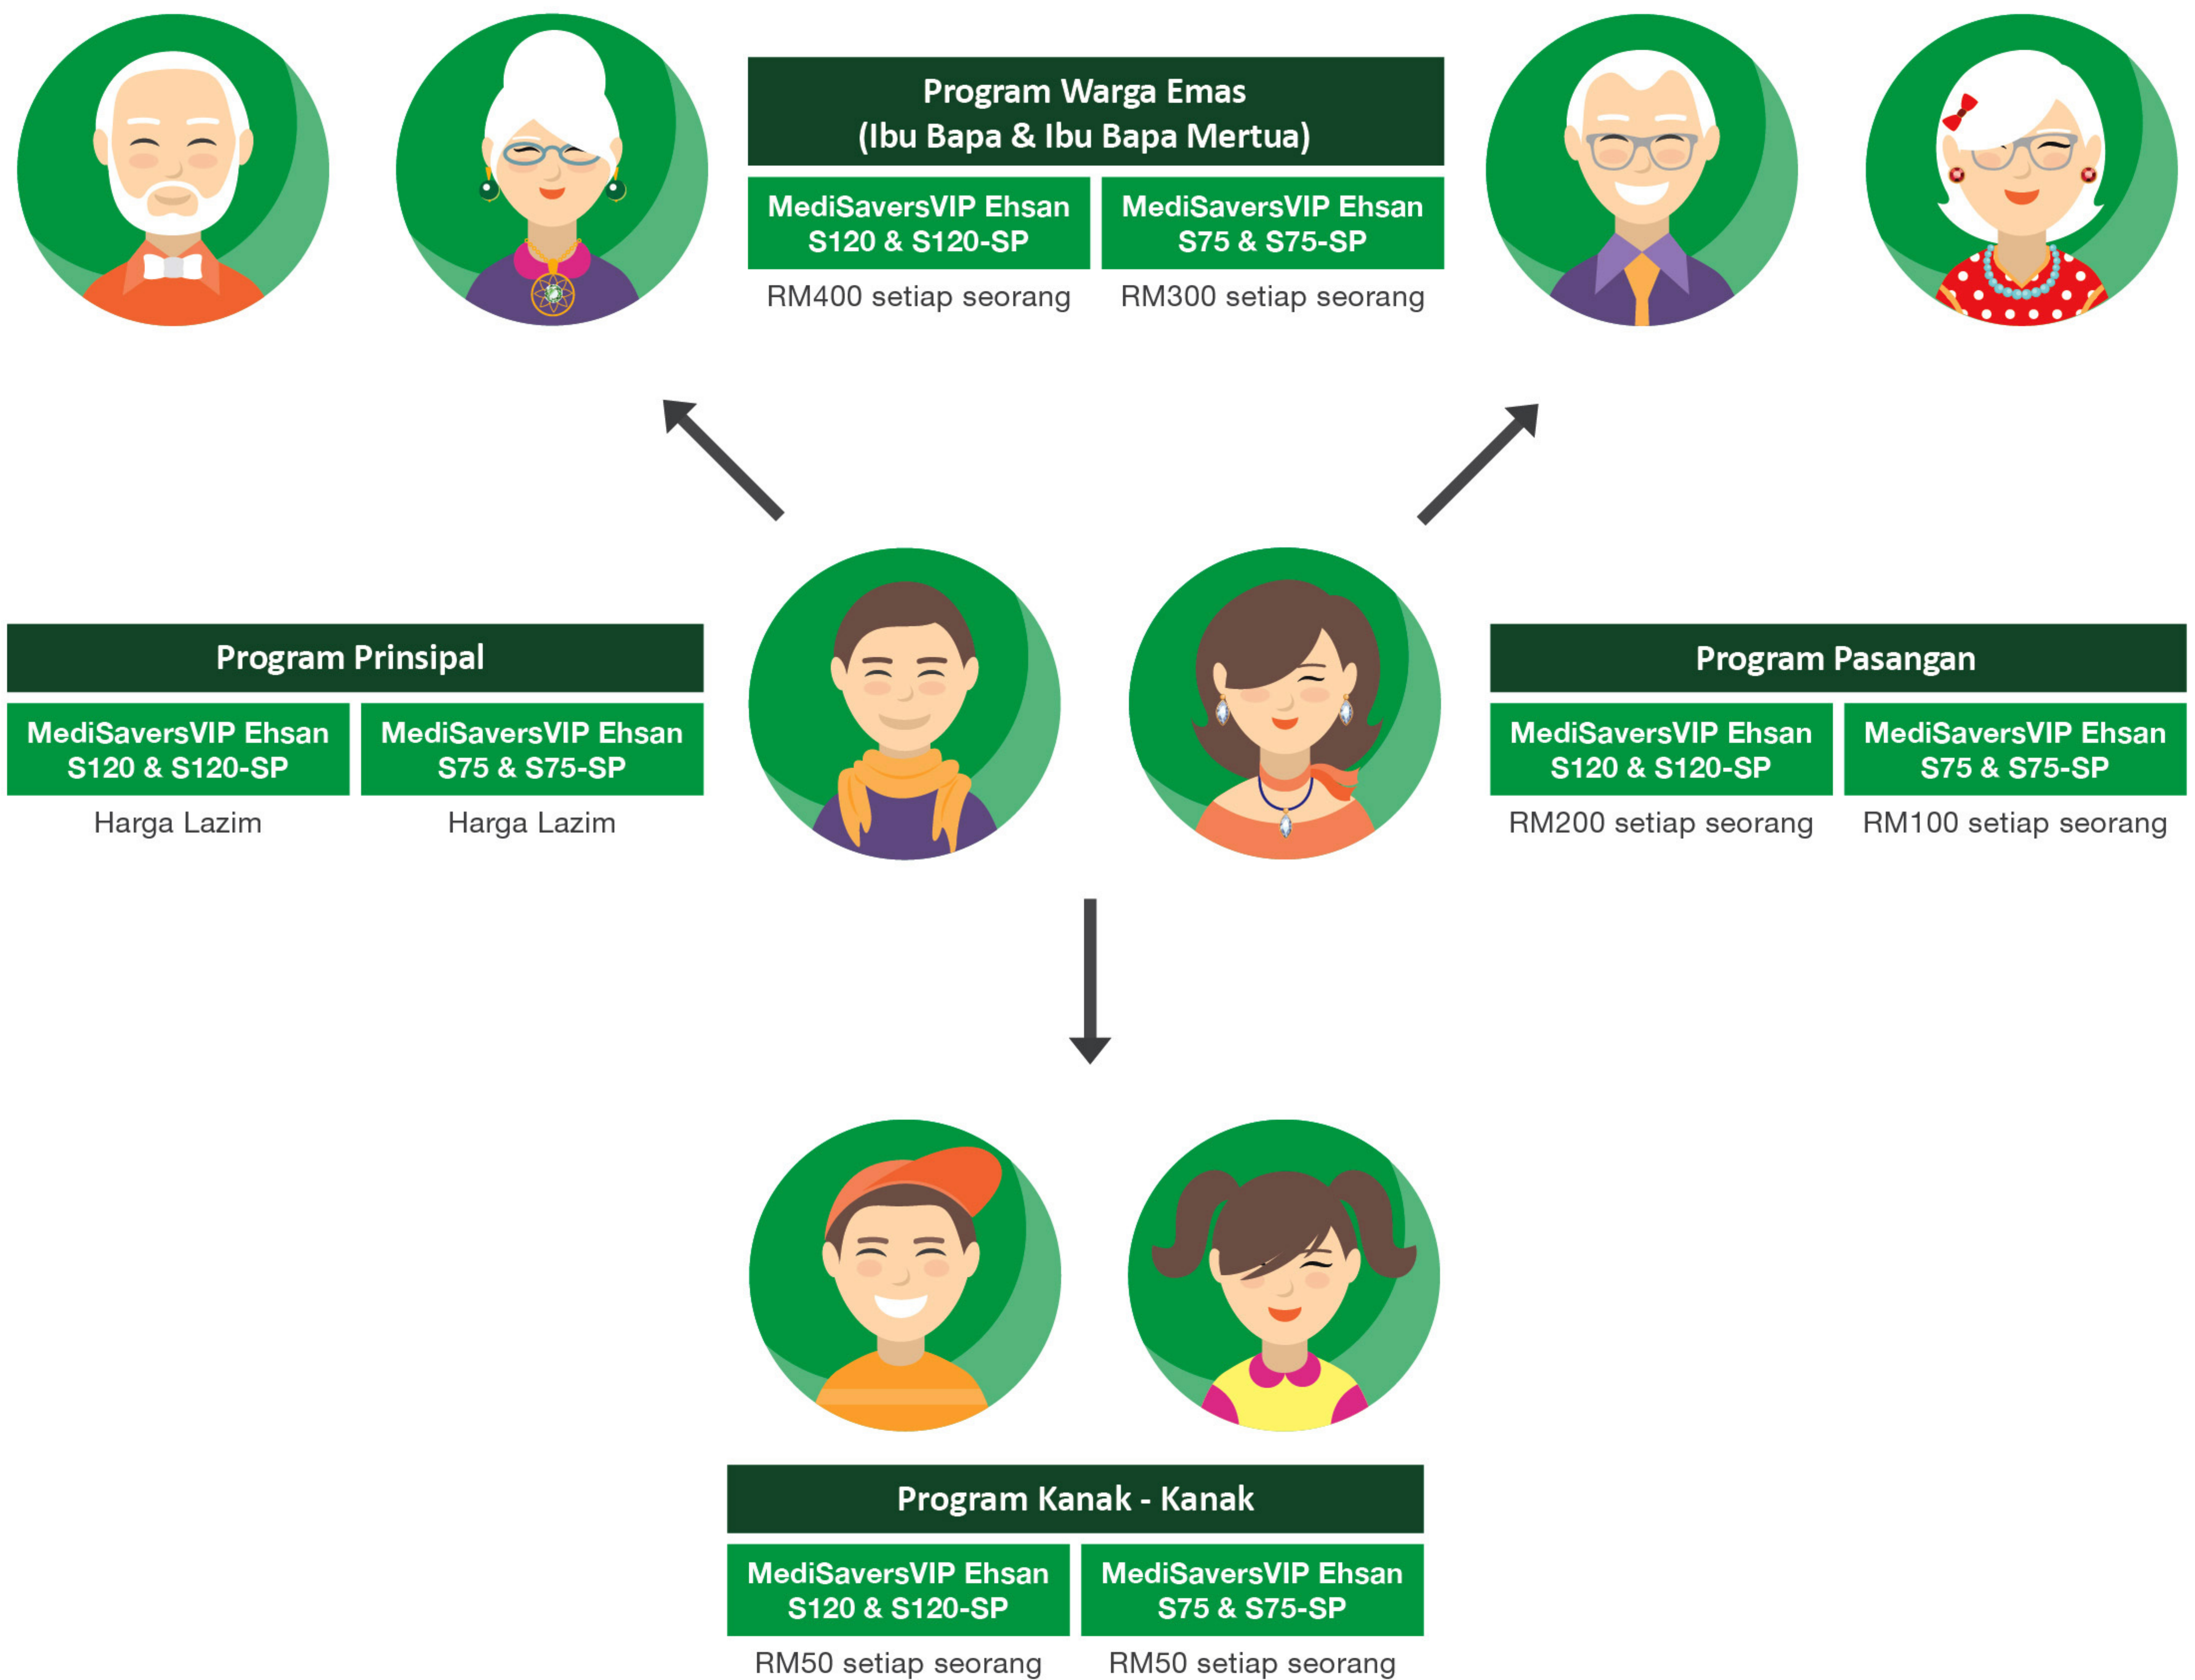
Program Warga Emas
(Ibu Bapa & Ibu Bapa Mertua)

MediSaversVIP Ehsan S120 & S120-SP
RM400 setiap seorang

MediSaversVIP Ehsan S75 & S75-SP
RM300 setiap seorang

Program Prinsipal

MediSaversVIP Ehsan S120 & S120-SP
Harga Lazim

MediSaversVIP Ehsan S75 & S75-SP
Harga Lazim

Program Pasangan

MediSaversVIP Ehsan S120 & S120-SP
RM200 setiap seorang

MediSaversVIP Ehsan S75 & S75-SP
RM100 setiap seorang

Program Kanak - Kanak

MediSaversVIP Ehsan S120 & S120-SP
RM50 setiap seorang

MediSaversVIP Ehsan S75 & S75-SP
RM50 setiap seorang